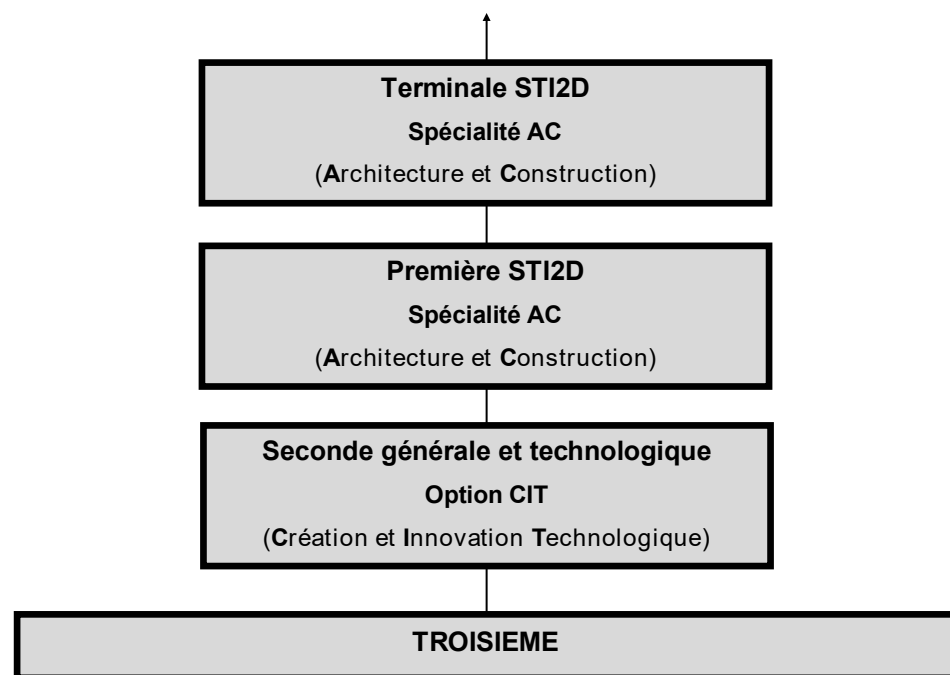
Terminale STI2D
Spécialité AC
(Architecture et Construction)

Première STI2D
Spécialité AC
(Architecture et Construction)

Seconde générale et technologique
Option CIT
(Création et Innovation Technologique)

TROISIEME